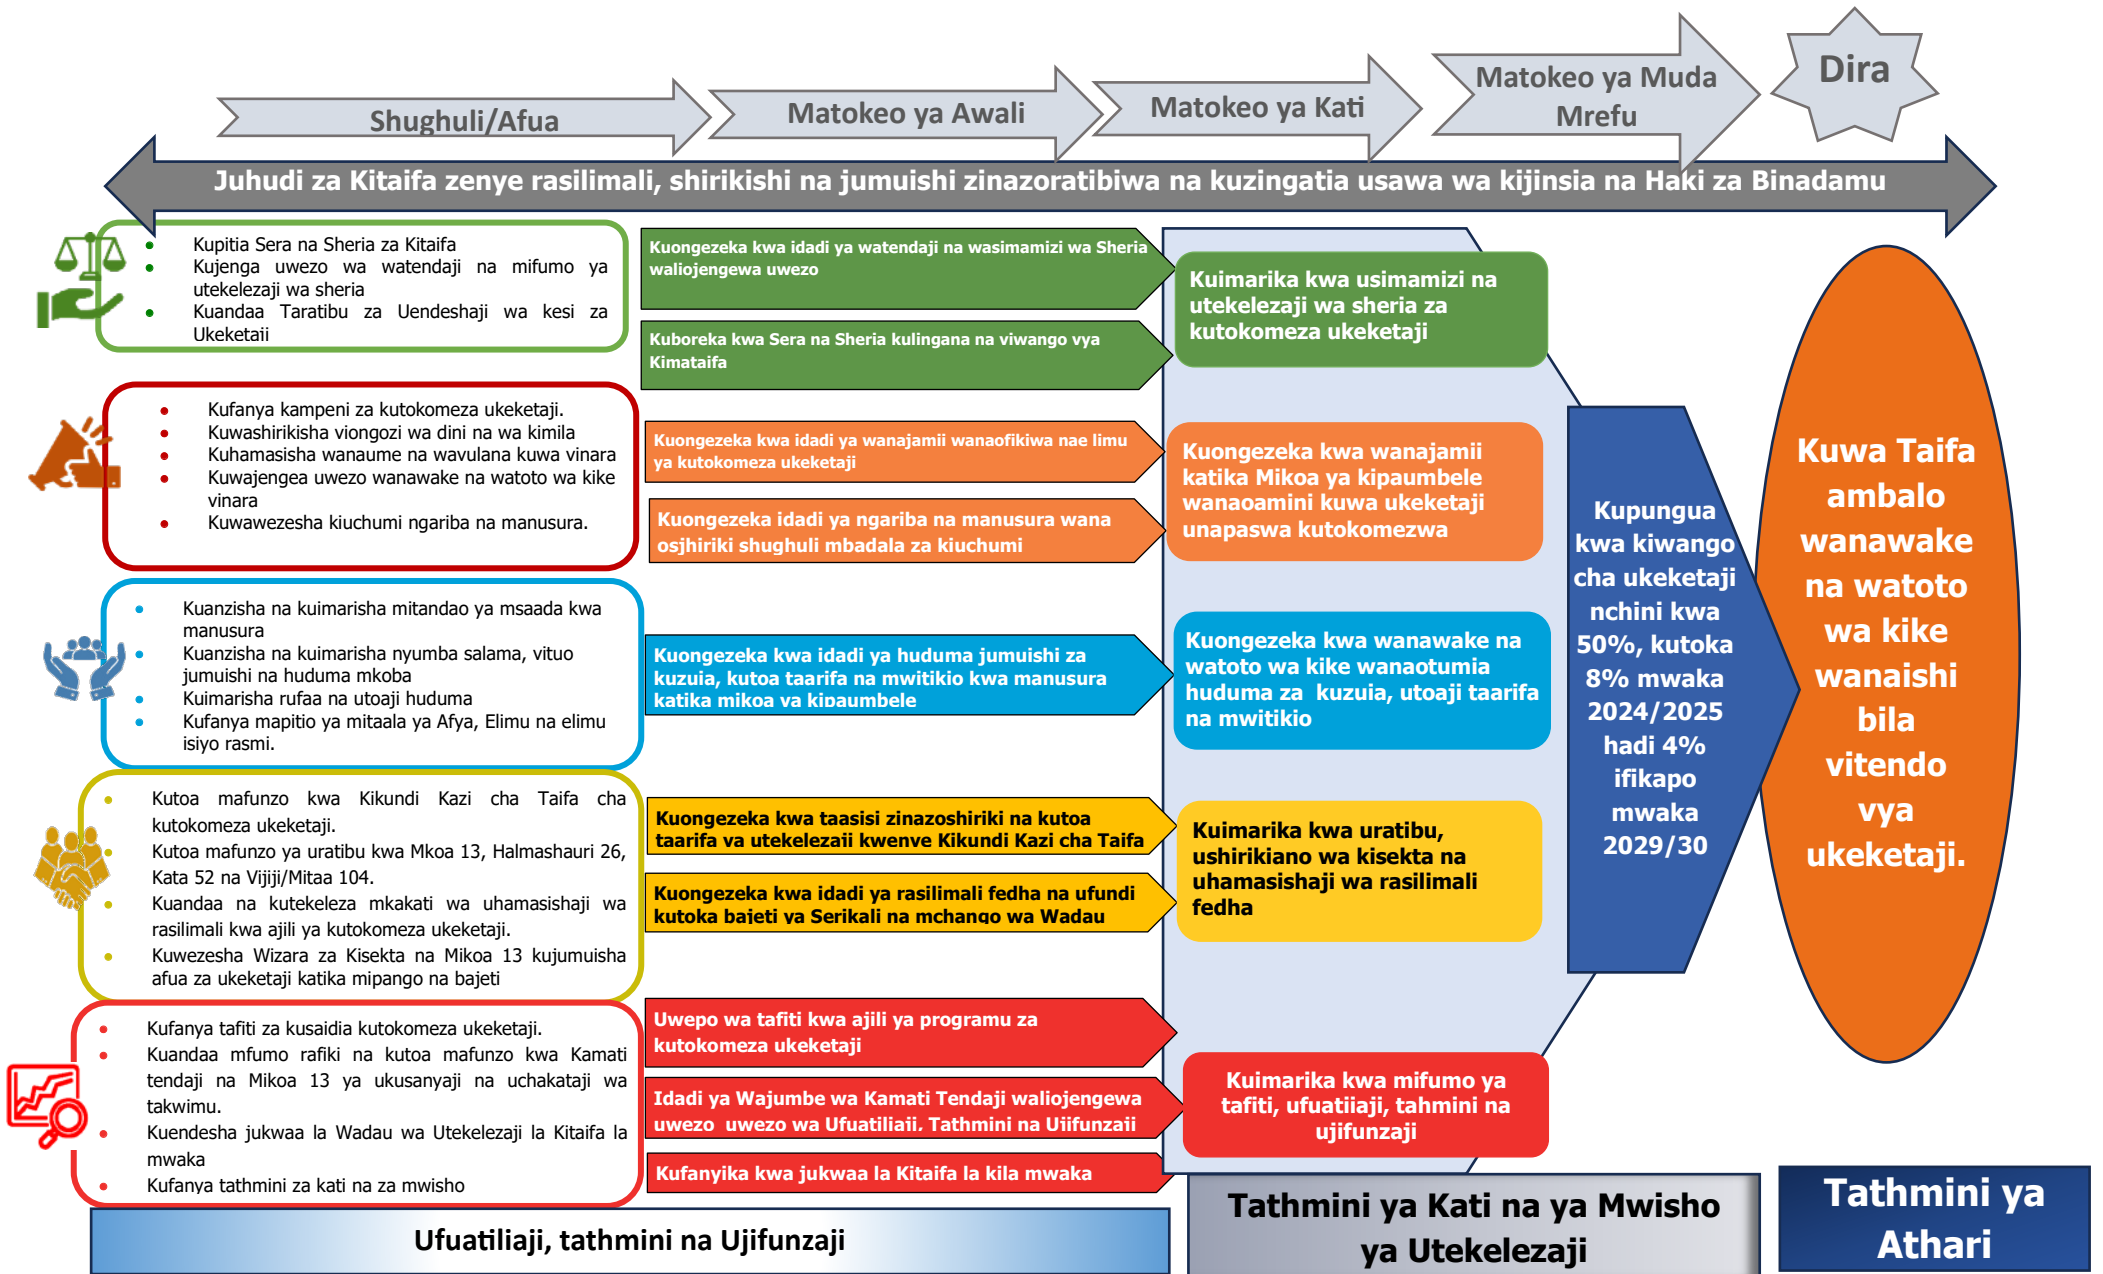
Shughuli/Afua

Matokeo ya Awali

Matokeo ya Kati

Matokeo ya Muda Mrefu

Dira

Juhudi za Kitaifa zenye rasilimali, shirikishi na jumuishi zinazoratibiwa na kuzingatia usawa wa kijinsia na Haki za Binadamu

- Kupitia Sera na Sheria za Kitaifa
- Kujenga uwezo wa watendaji na mifumo ya utekelezaji wa sheria
- Kuandaa Taratibu za Uendeshaji wa kesi za Ukeketaji

Kuongezeka kwa idadi ya watendaji na wasimamizi wa Sheria waliojengewa uwezo

Kuboreka kwa Sera na Sheria kulingana na viwango vya Kimataifa

Kuimarika kwa usimamizi na utekelezaji wa sheria za kutokomeza ukeketaji

- Kufanya kampeni za kutokomeza ukeketaji.
- Kuwashirikisha viongozi wa dini na wa kimila
- Kuhamasisha wanaume na wavulana kuwa vinara
- Kuwajengea uwezo wanawake na watoto wa kike vinara
- Kuwawezesha kiuchumi ngariba na manusura.

Kuongezeka kwa idadi ya wanajamii wanaofikiwa nae limu ya kutokomeza ukeketaji

Kuongezeka idadi ya ngariba na manusura wana osjhiriki shughuli mbadala za kiuchumi

Kuongezeka kwa wanajamii katika Mikoa ya kipaumbele wanaoamini kuwa ukeketaji unapaswa kutokomezwa

- Kuanzisha na kuimarisha mitandao ya msaada kwa manusura
- Kuanzisha na kuimarisha nyumba salama, vituo jumuishi na huduma mkoba
- Kuimarisha rufaa na utoaji huduma
- Kufanya mapitio ya mitaala ya Afya, Elimu na elimu isiyo rasmi.

Kuongezeka kwa idadi ya huduma jumuishi za kuzuia, kutoa taarifa na mwitikio kwa manusura katika mikoa ya kipaumbele

Kuongezeka kwa wanawake na watoto wa kike wanaotumia huduma za kuzuia, utoaji taarifa na mwitikio

- Kutoa mafunzo kwa Kikundi Kazi cha Taifa cha kutokomeza ukeketaji.
- Kutoa mafunzo ya uratibu kwa Mkoa 13, Halmashauri 26, Kata 52 na Vijiji/Mitaa 104.
- Kuandaa na kutekeleza mkakati wa uhamasishaji wa rasilimali kwa ajili ya kutokomeza ukeketaji.
- Kuwezesha Wizara za Kisekta na Mikoa 13 kujumuisha afua za ukeketaji katika mipango na bajeti

Kuongezeka kwa taasisi zinazoshiriki na kutoa taarifa ya utekelezaji kwenye Kikundi Kazi cha Taifa

Kuongezeka kwa idadi ya rasilimali fedha na ufundi kutoka bajeti ya Serikali na mchango wa Wadau

Kuimarika kwa uratibu, ushirikiano wa kisekta na uhamasishaji wa rasilimali fedha

- Kufanya tafiti za kusaidia kutokomeza ukeketaji.
- Kuandaa mfumo rafiki na kutoa mafunzo kwa Kamati tendaji na Mikoa 13 ya ukusanyaji na uchakataji wa takwimu.
- Kuendesha jukwaa la Wadau wa Utekelezaji la Kitaifa la mwaka
- Kufanya tathmini za kati na za mwisho

Uwepo wa tafiti kwa ajili ya programu za kutokomeza ukeketaji

Idadi ya Wajumbe wa Kamati Tendaji waliojengewa uwezo uwezo wa Ufuatiliaji, Tathmini na Ujifunzaji

Kufanyika kwa jukwaa la Kitaifa la kila mwaka

Kuimarika kwa mifumo ya tafiti, ufuatiiaji, tahmini na ujifunzaji

Kupungua kwa kiwango cha ukeketaji nchini kwa 50%, kutoka 8% mwaka 2024/2025 hadi 4% ifikapo mwaka 2029/30

Kuwa Taifa ambalo wanawake na watoto wa kike wanaishi bila vitendo vya ukeketaji.

Ufuatiliaji, tathmini na Ujifunzaji

Tathmini ya Kati na ya Mwisho ya Utekelezaji

Tathmini ya Athari